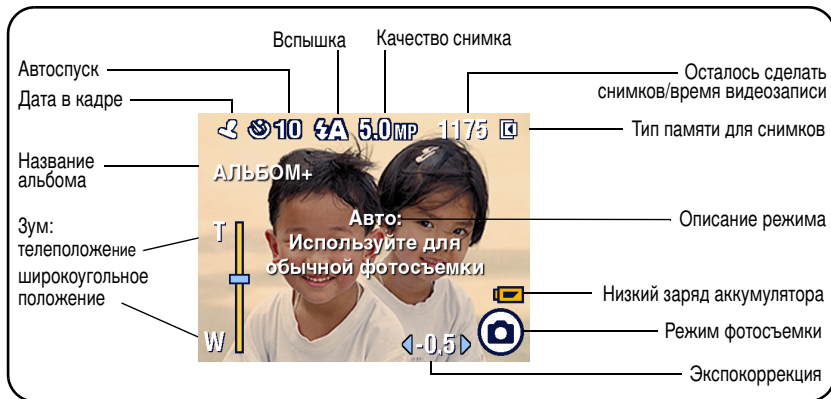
Вспышка
Качество снимка
Автоспуск
Осталось сделать снимков/время видеозаписи
Дата в кадре
10
5.0 MP
1175
Тип памяти для снимков
Название альбома
АЛЬБОМ+
Зум: телеположение
T
Авто:
Используйте для обычной фотосъемки
Описание режима
широкоугольное положение
Низкий заряд аккумулятора
W
-0,5
Режим фотосъемки
Экспокоррекция